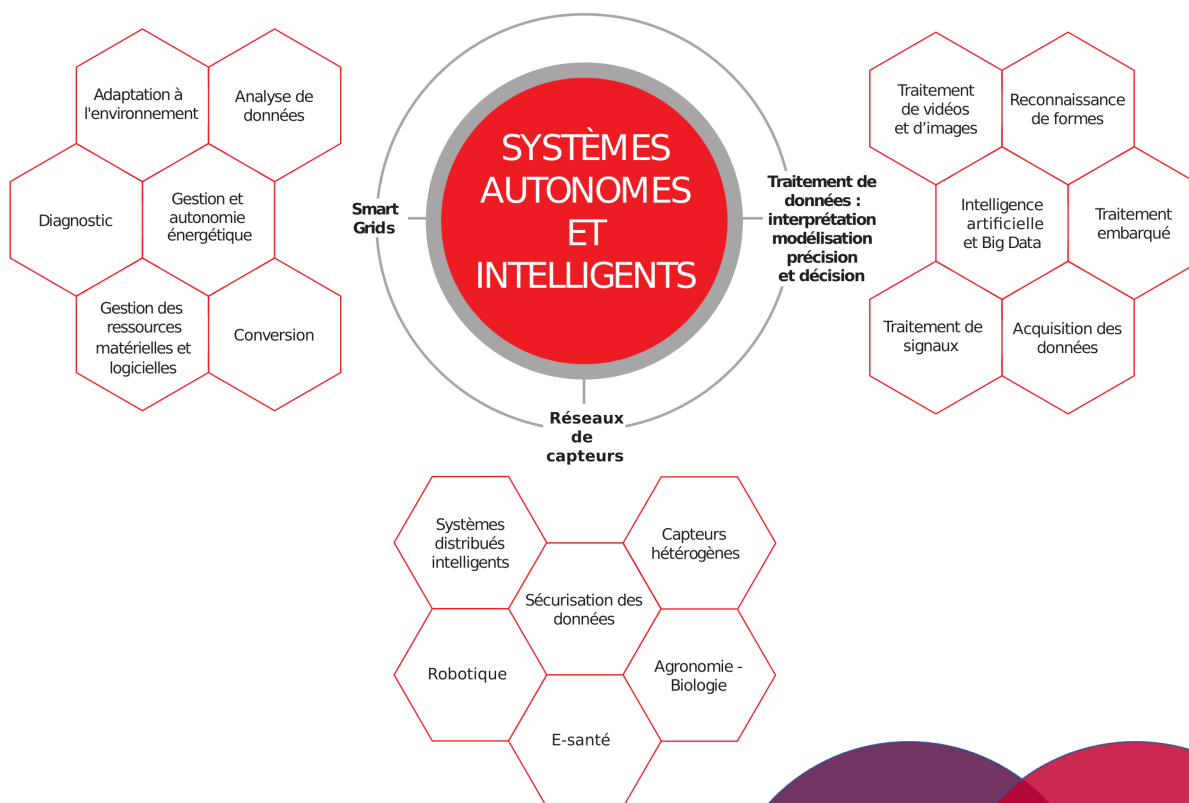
SYSTÈMES AUTONOMES ET INTELLIGENTS

Smart Grids

Adaptation à l'environnement

Analyse de données

Diagnostic

Gestion et autonomie énergétique

Gestion des ressources matérielles et logicielles

Conversion

Traitement de données : interprétation modélisation précision et décision

Traitement de vidéos et d'images

Reconnaissance de formes

Intelligence artificielle et Big Data

Traitement embarqué

Traitement de signaux

Acquisition des données

Réseaux de capteurs

Systèmes distribués intelligents

Capteurs hétérogènes

Sécurisation des données

Robotique

Agronomie - Biologie

E-santé